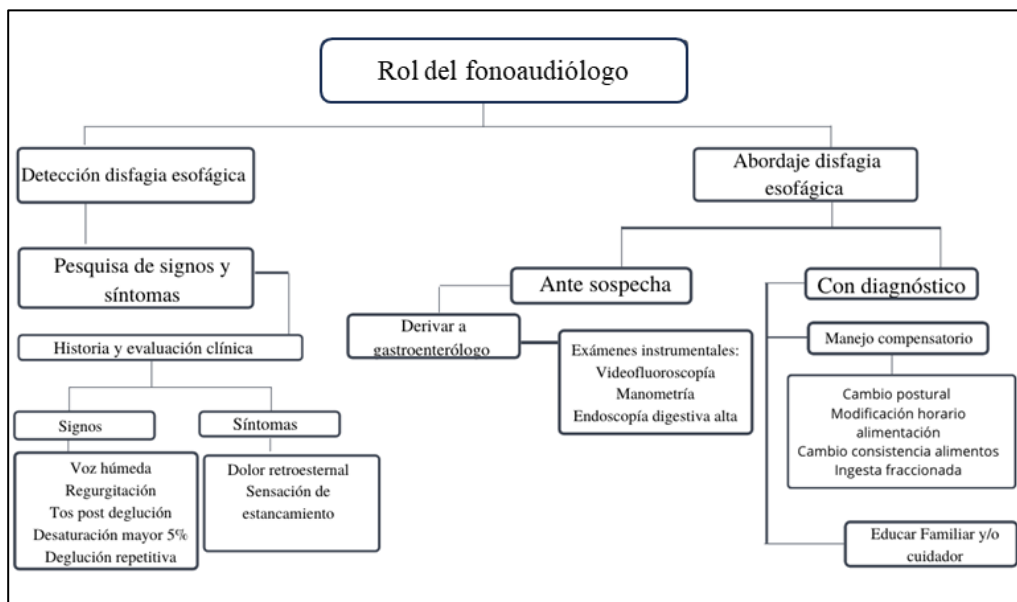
Rol del fonoaudiólogo

Detección disfagia esofágica

Pesquisa de signos y síntomas

Historia y evaluación clínica

Signos

Voz húmeda
Regurgitación
Tos post deglución
Desaturación mayor 5%
Deglución repetitiva

Síntomas

Dolor retroesternal
Sensación de estancamiento

Abordaje disfagia esofágica

Ante sospecha

Derivar a gastroenterólogo

Exámenes instrumentales:
Videofluoroscopía
Manometría
Endoscopía digestiva alta

Con diagnóstico

Manejo compensatorio

Cambio postural
Modificación horario alimentación
Cambio consistencia alimentos
Ingesta fraccionada

Educar Familiar y/o cuidador